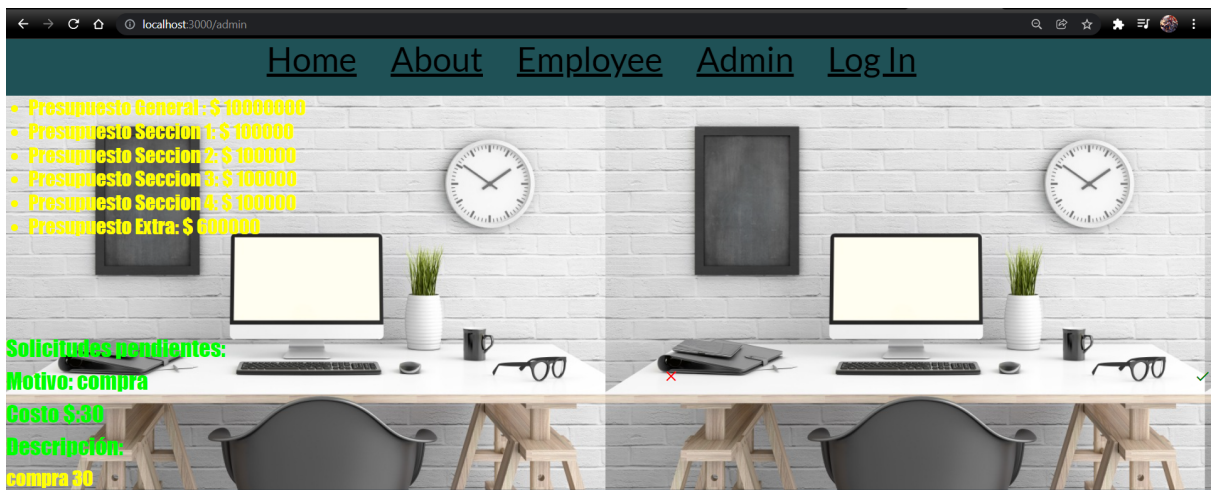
localhost:3000/admin

Home About Employee Admin Log In

- Presupuesto General : $ 10000000
- Presupuesto Seccion 1: $ 100000
- Presupuesto Seccion 2: $ 100000
- Presupuesto Seccion 3: $ 100000
- Presupuesto Seccion 4: $ 100000
- Presupuesto Extra: $ 600000

Solicitudes pendientes:
Motivo: compra
Costo $:30
Descripción:
compra 30

✕ ✓